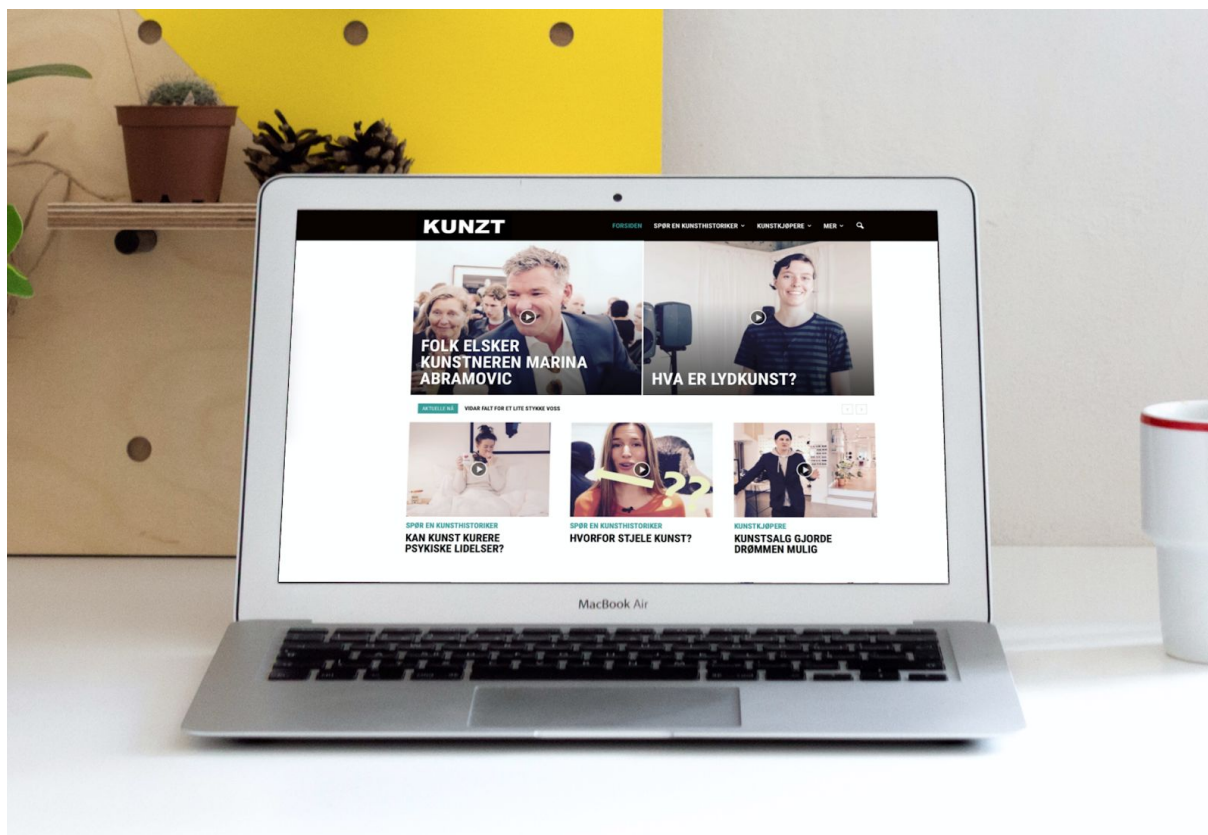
KUNZT

FORSIDEN SPØR EN KUNSTHISTORIKER KUNSTKJØPERE MER

FOLK ELSKER KUNSTNEREN MARINA ABRAMOVIC

HVA ER LYDKUNST?

AKTUELLE NÅ VIDAR FALT FOR ET LITE STYKKE VOSS

SPØR EN KUNSTHISTORIKER
KAN KUNST KURERE PSYKISKE LIDELSER?

SPØR EN KUNSTHISTORIKER
HVORFOR STJELE KUNST?

KUNSTKJØPERE
KUNSTSALG GJORDE DRØMMEN MULIG

MacBook Air